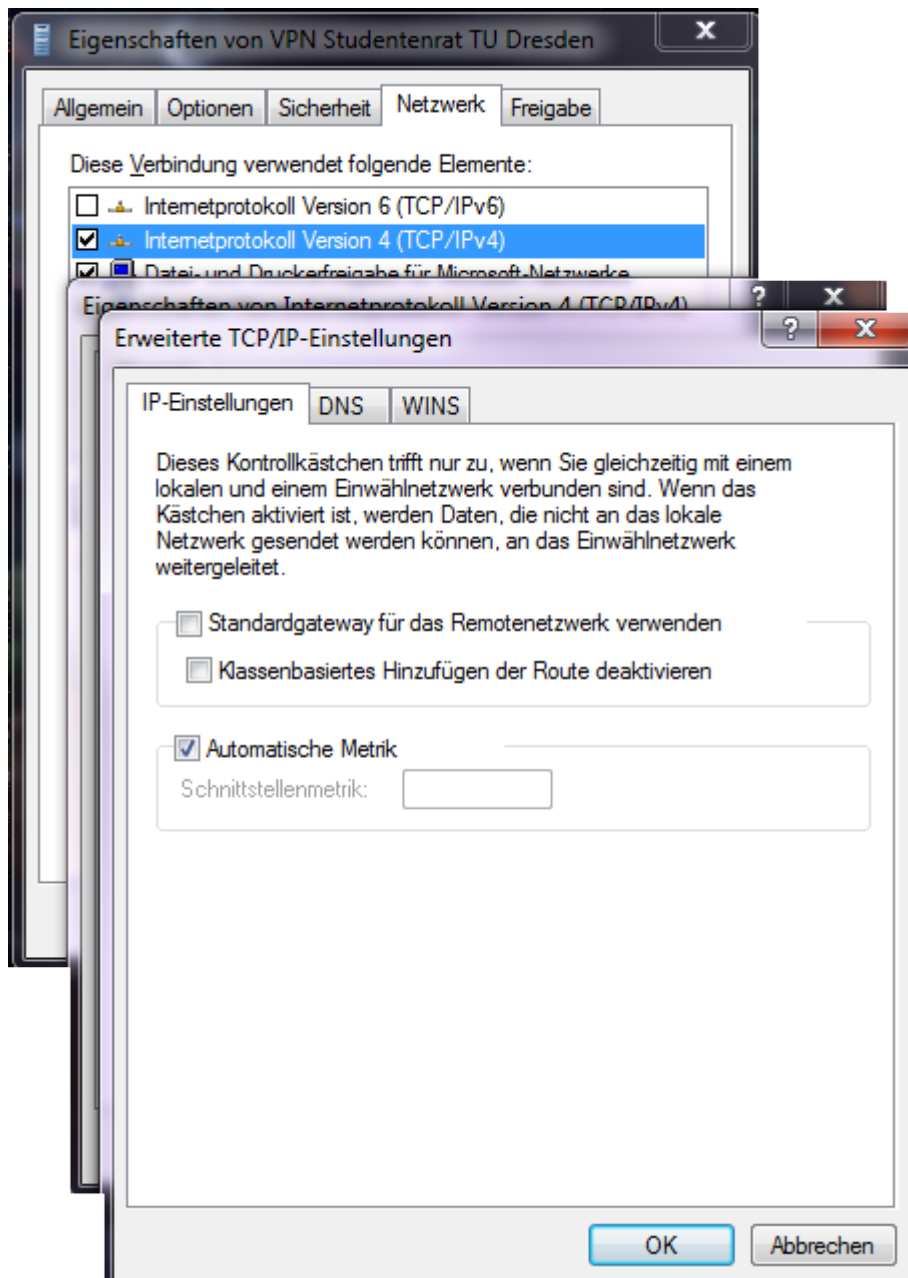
Eigenschaften von VPN Studentenrat TU Dresden

X

Allgemein | Optionen | Sicherheit | Netzwerk | Freigabe

Diese Verbindung verwendet folgende Elemente:

☐ Internetprotokoll Version 6 (TCP/IPv6)

☑ Internetprotokoll Version 4 (TCP/IPv4)

☑ Datei- und Druckerfreigabe für Microsoft-Netzwerke

Eigenschaften von Internetprotokoll Version 4 (TCP/IPv4)

? X

Erweiterte TCP/IP-Einstellungen

? X

IP-Einstellungen | DNS | WINS

Dieses Kontrollkästchen trifft nur zu, wenn Sie gleichzeitig mit einem lokalen und einem Einwählnetzwerk verbunden sind. Wenn das Kästchen aktiviert ist, werden Daten, die nicht an das lokale Netzwerk gesendet werden können, an das Einwählnetzwerk weitergeleitet.

☐ Standardgateway für das Remotenetzwerk verwenden

☐ Klassenbasiertes Hinzufügen der Route deaktivieren

☑ Automatische Metrik

Schnittstellenmetrik:

OK

Abbrechen